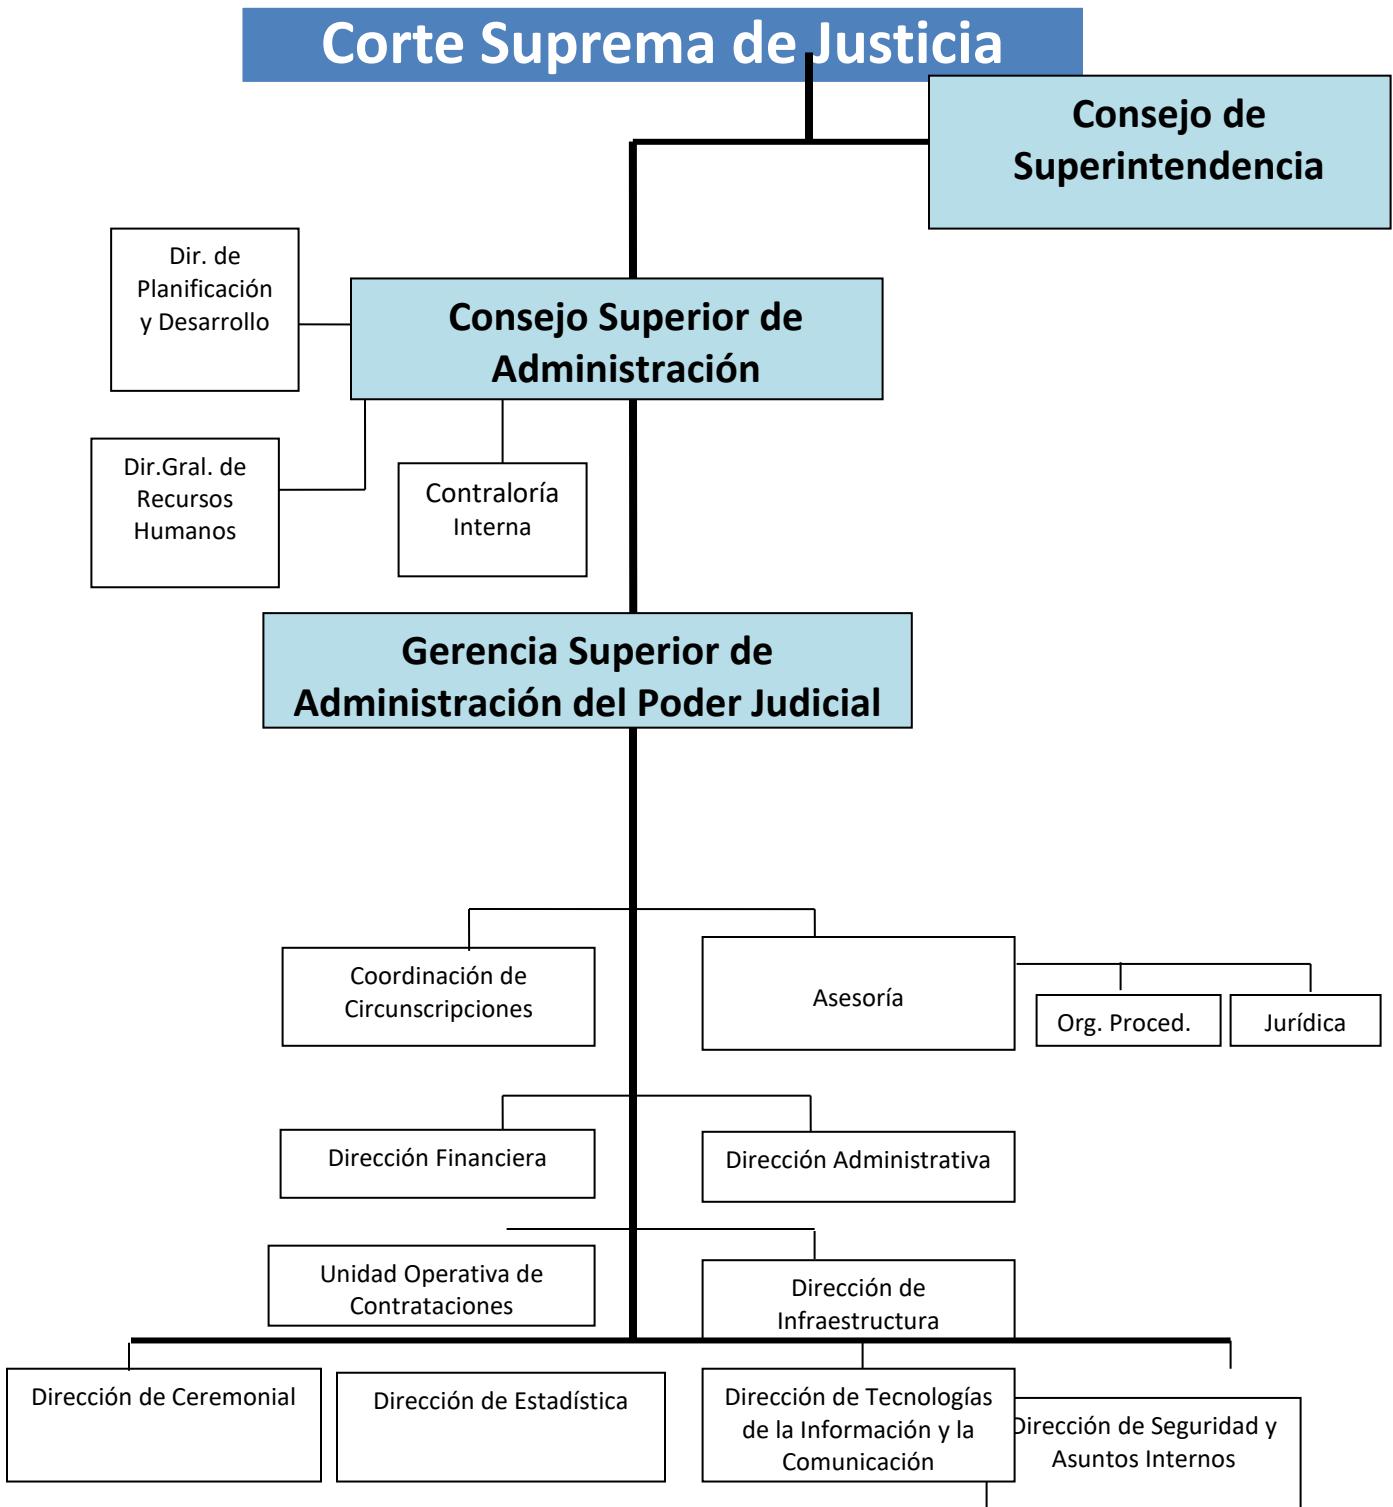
Corte Suprema de Justicia

Consejo de Superintendencia

Dir. de Planificación y Desarrollo

Consejo Superior de Administración

Dir.Gral. de Recursos Humanos

Contraloría Interna

Gerencia Superior de Administración del Poder Judicial

Coordinación de Circunscripciones

Asesoría

Org. Proced.

Jurídica

Dirección Financiera

Dirección Administrativa

Unidad Operativa de Contrataciones

Dirección de Infraestructura

Dirección de Ceremonial

Dirección de Estadística

Dirección de Tecnologías de la Información y la Comunicación

Dirección de Seguridad y Asuntos Internos